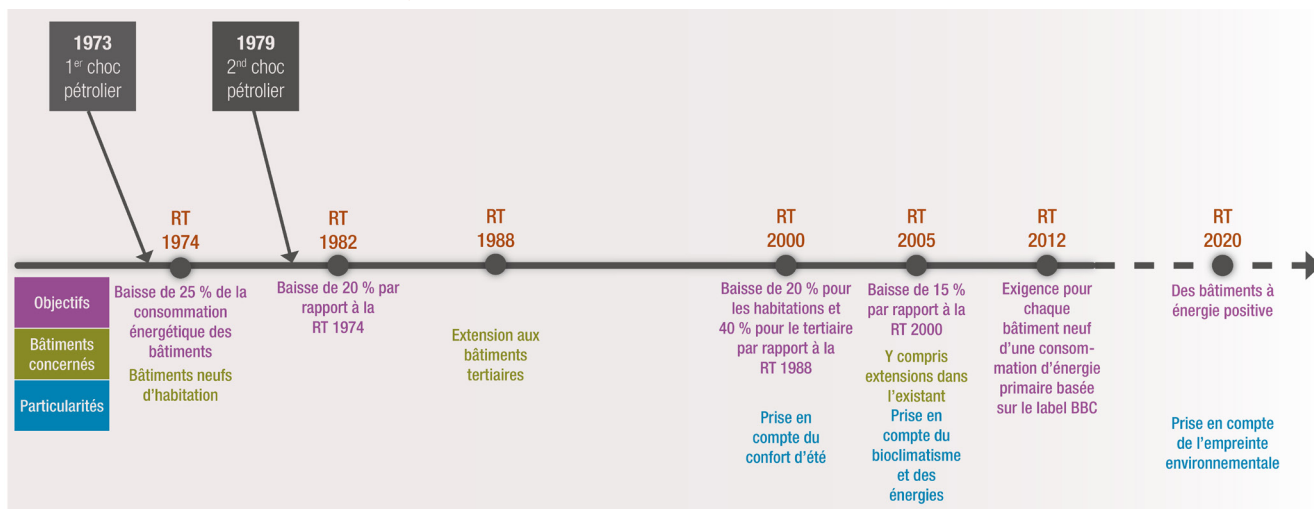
1973
1$^{er}$ choc pétrolier

1979
2$^{nd}$ choc pétrolier

RT 1974

RT 1982

RT 1988

RT 2000

RT 2005

RT 2012

RT 2020

Objectifs

Bâtiments concernés

Particularités

Baisse de 25 % de la consommation énergétique des bâtiments

Bâtiments neufs d'habitation

Baisse de 20 % par rapport à la RT 1974

Extension aux bâtiments tertiaires

Baisse de 20 % pour les habitations et 40 % pour le tertiaire par rapport à la RT 1988

Prise en compte du confort d'été

Baisse de 15 % par rapport à la RT 2000

Y compris extensions dans l'existant

Prise en compte du bioclimatisme et des énergies

Exigence pour chaque bâtiment neuf d'une consommation d'énergie primaire basée sur le label BBC

Des bâtiments à énergie positive

Prise en compte de l'empreinte environnementale